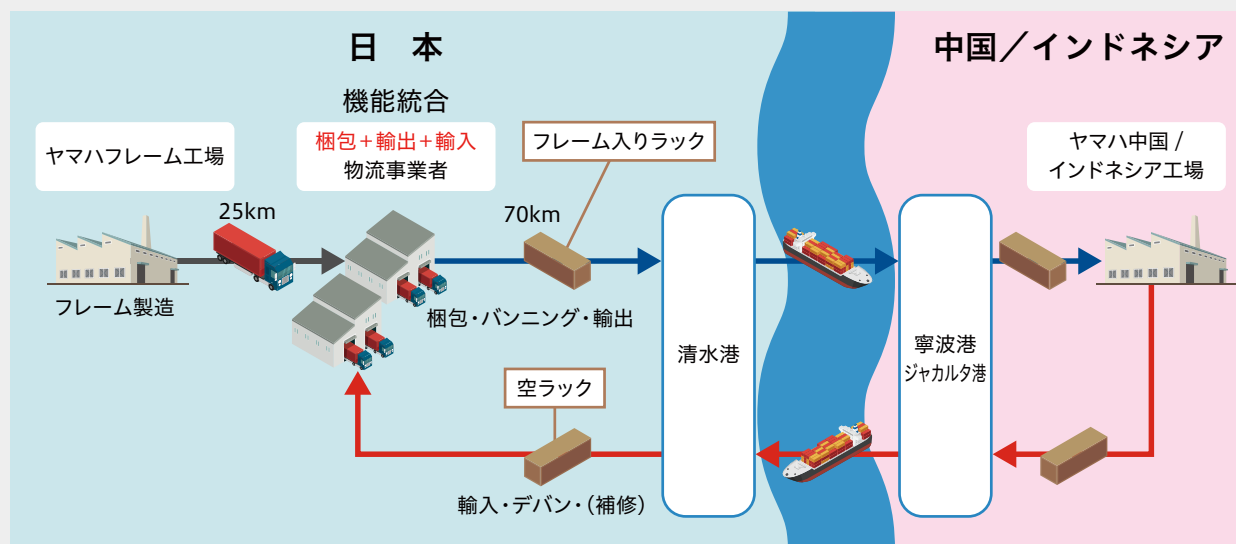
日 本

中国／インドネシア

機能統合

ヤマハフレーム工場

梱包＋輸出＋輸入
物流事業者

フレーム入りラック

ヤマハ中国 /
インドネシア工場

25km

70km

フレーム製造

梱包・バンニング・輸出

清水港

寧波港
ジャカルタ港

空ラック

輸入・デバン・（補修）